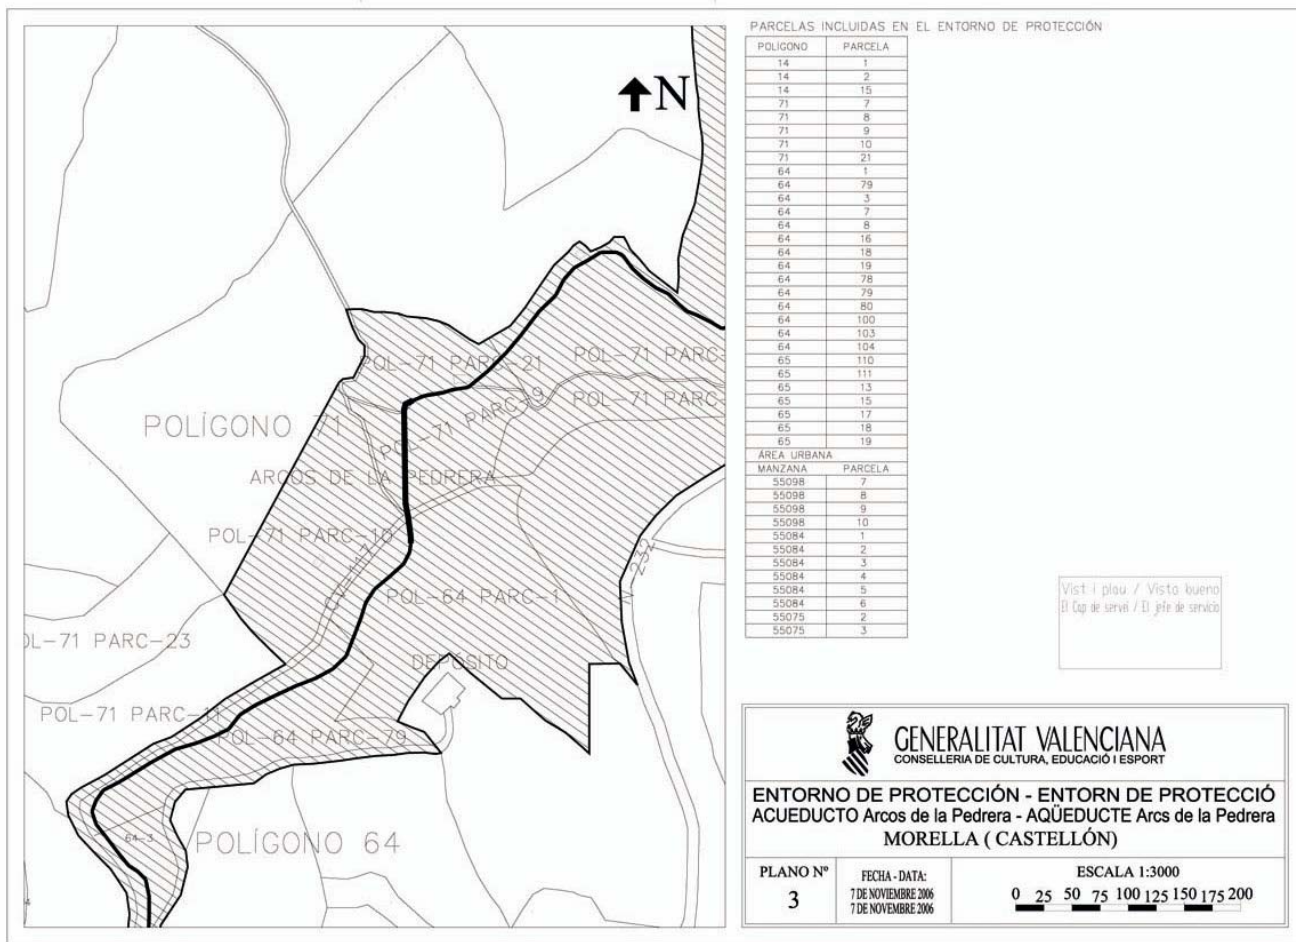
N

POL-71 PARC-21
POL-71 PARC-
POL-71 PARC-9
POL-71 PARC-
POLÍGONO 71
ARCOS DE LA PEDRERA
POL-71 PARC-10
POL-64 PARC-1
232
DEPOSITO
L-71 PARC-23
POL-71 PARC-11
POL-64 PARC-79
64-3
POLÍGONO 64

PARCELAS INCLUIDAS EN EL ENTORNO DE PROTECCIÓN

| POLIGONO | PARCELA |
|---|---|
| 14 | 1 |
| 14 | 2 |
| 14 | 15 |
| 71 | 7 |
| 71 | 8 |
| 71 | 9 |
| 71 | 10 |
| 71 | 21 |
| 64 | 1 |
| 64 | 79 |
| 64 | 3 |
| 64 | 7 |
| 64 | 8 |
| 64 | 16 |
| 64 | 18 |
| 64 | 19 |
| 64 | 78 |
| 64 | 79 |
| 64 | 80 |
| 64 | 100 |
| 64 | 103 |
| 64 | 104 |
| 65 | 110 |
| 65 | 111 |
| 65 | 13 |
| 65 | 15 |
| 65 | 17 |
| 65 | 18 |
| 65 | 19 |

ÁREA URBANA

| MANZANA | PARCELA |
|---|---|
| 55098 | 7 |
| 55098 | 8 |
| 55098 | 9 |
| 55098 | 10 |
| 55084 | 1 |
| 55084 | 2 |
| 55084 | 3 |
| 55084 | 4 |
| 55084 | 5 |
| 55084 | 6 |
| 55075 | 2 |
| 55075 | 3 |

Vist i plau / Visto bueno
El Cap de servei / El jefe de servicio

GENERALITAT VALENCIANA
CONSELLERIA DE CULTURA, EDUCACIÓ I ESPORT

ENTORNO DE PROTECCIÓN - ENTORN DE PROTECCIÓ
ACUEDUCTO Arcos de la Pedrera - AQÜEDUCTE Arcs de la Pedrera
MORELLA ( CASTELLÓN)

PLANO Nº
3

FECHA - DATA:
7 DE NOVIEMBRE 2006
7 DE NOVEMBRE 2006

ESCALA 1:3000
0 25 50 75 100 125 150 175 200